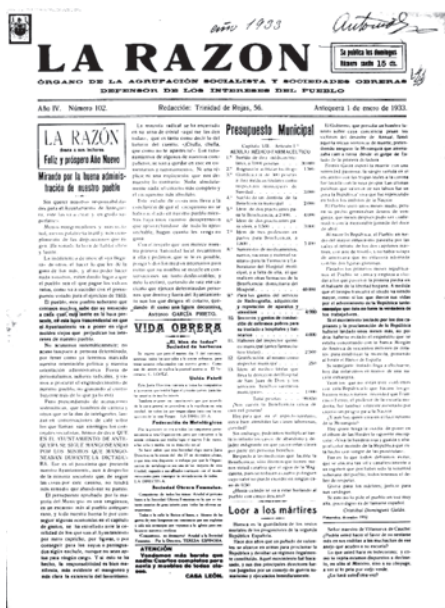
año 1933

Antonio

LA RAZON

Se publica los domingos
Número suelto 15 cts.

ÓRGANO DE LA AGRUPACIÓN SOCIALISTA Y SOCIEDADES OBRERAS
DEFENSOR DE LOS INTERESES DEL PUEBLO

Año IV. Número 102. Redacción: Trinidad de Rojas, 56. Antequera 1 de enero de 1933.

LA RAZÓN
desea a sus lectores
Feliz y próspero Año Nuevo

Mirando por la buena administración de nuestro pueblo

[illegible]

Presupuesto Municipal

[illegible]

VIDA OBRERA

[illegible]

Loor a los mártires

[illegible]

ATENCIÓN
Regalamos más barato que nadie Cuartos completos para novia y muebles de todas clases.
CASA LEÓN.